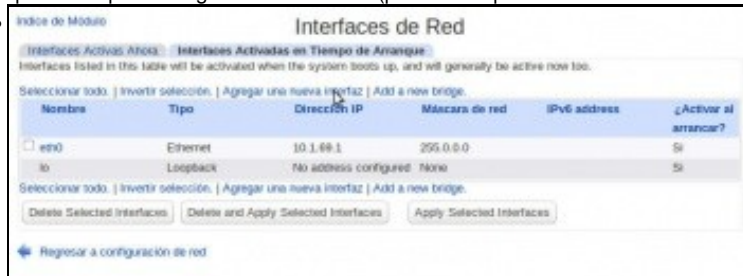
Indice de Módulo

Interfaces de Red

Interfaces Activas Ahora | Interfaces Activadas en Tiempo de Arranque

Interfaces listed in this table will be activated when the system boots up, and will generally be active now too.

Seleccionar todo. | Invertir selección. | Agregar una nueva interfaz | Add a new bridge.

| Nombre | Tipo | Dirección IP | Máscara de red | IPv6 address | ¿Activar al arrancar? |
|---|---|---|---|---|---|
| eth0 | Ethernet | 10.1.69.1 | 255.0.0.0 | | Si |
| lo | Loopback | No address configured | None | | Si |

Seleccionar todo. | Invertir selección. | Agregar una nueva interfaz | Add a new bridge.

Delete Selected Interfaces | Delete and Apply Selected Interfaces | Apply Selected Interfaces

Regresar a configuración de red